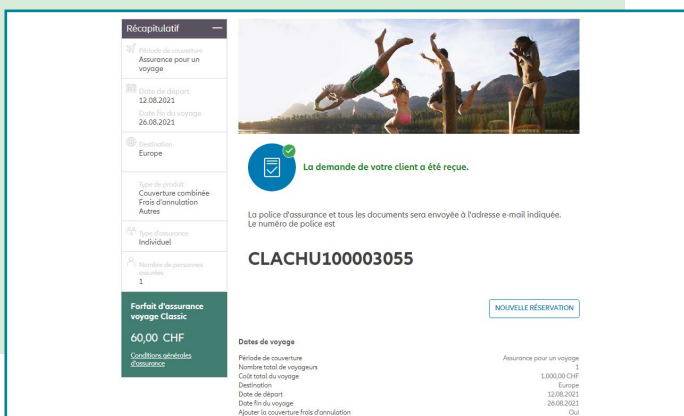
Récapitulatif —

Période de couverture
Assurance pour un voyage

Date de départ
12.08.2021
Date fin du voyage
26.08.2021

Destination
Europe

Type de produit
Couverture combinée
Frais d'annulation
Autres

Type d'assurance
Individuel

Nombre de personnes assurées
1

Forfait d'assurance voyage Classic

60,00 CHF

Conditions générales d'assurance

La demande de votre client a été reçue.

La police d'assurance et tous les documents sera envoyée à l'adresse e-mail indiquée.
Le numéro de police est

CLACHU100003055

NOUVELLE RÉSERVATION

Dates de voyage

| | |
|---|---|
| Période de couverture | Assurance pour un voyage |
| Nombre total de voyageurs | 1 |
| Coût total du voyage | 1.000,00 CHF |
| Destination | Europe |
| Date de départ | 12.08.2021 |
| Date fin du voyage | 26.08.2021 |
| Ajouter la couverture frais d'annulation | Oui |